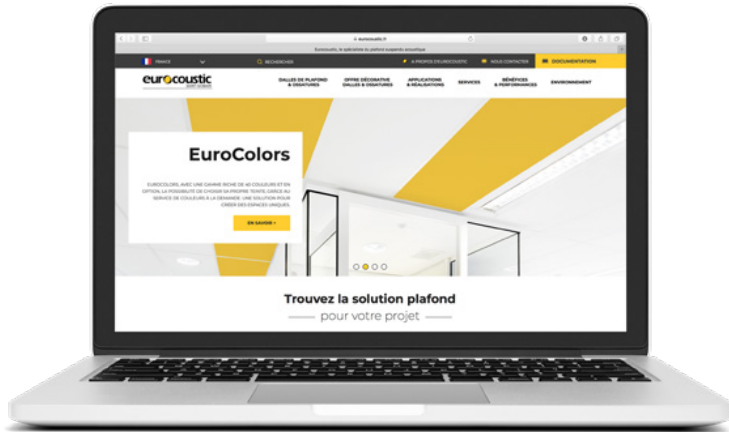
eurocoustic.fr

Eurocoustic, le spécialiste du plafond suspendu acoustique

FRANCE

RECHERCHER

À PROPOS D'EUROCOUSTIC

NOUS CONTACTER

DOCUMENTATION

eurocoustic SAINT-GOBAIN

DALLES DE PLAFOND & OSSATURES

OFFRE DÉCORATIVE DALLES & OSSATURES

APPLICATIONS & RÉALISATIONS

SERVICES

BÉNÉFICES & PERFORMANCES

ENVIRONNEMENT

EuroColors

EUROCOLORS, AVEC UNE GAMME RICHE DE 40 COULEURS ET EN OPTION, LA POSSIBILITÉ DE CHOISIR SA PROPRE TEINTE GRÂCE AU SERVICE DE COULEURS À LA DEMANDE. UNE SOLUTION POUR CRÉER DES ESPACES UNIQUES.

EN SAVOIR +

Trouvez la solution plafond

pour votre projet